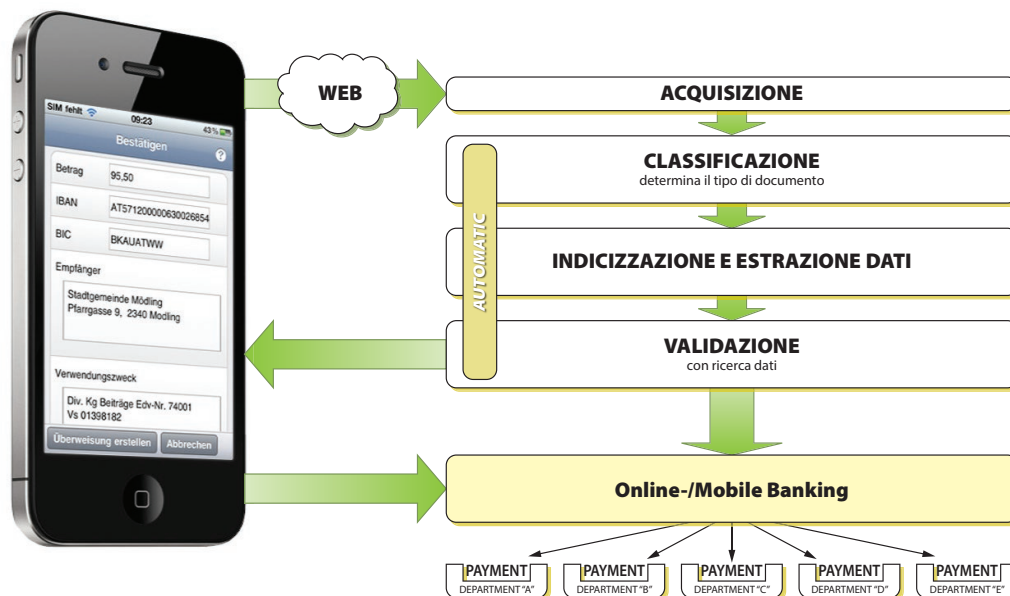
SIM fehlt
09:23
43 %
Bestätigen
?
Betrag
95,50
IBAN
AT571200000630026854
BIC
BKAUATWW
Empfänger
Stadtgemeinde Mödling
Pfarrgasse 9, 2340 Mödling
Verwendungszweck
Div. Kg Beiträge Edv-Nr. 74001
Vs 01398182
Überweisung erstellen
Abbrechen

WEB

ACQUISIZIONE

AUTOMATIC

CLASSIFICAZIONE
determina il tipo di documento

INDICIZZAZIONE E ESTRAZIONE DATI

VALIDAZIONE
con ricerca dati

Online-/Mobile Banking

PAYMENT
DEPARTMENT "A"

PAYMENT
DEPARTMENT "B"

PAYMENT
DEPARTMENT "C"

PAYMENT
DEPARTMENT "D"

PAYMENT
DEPARTMENT "E"